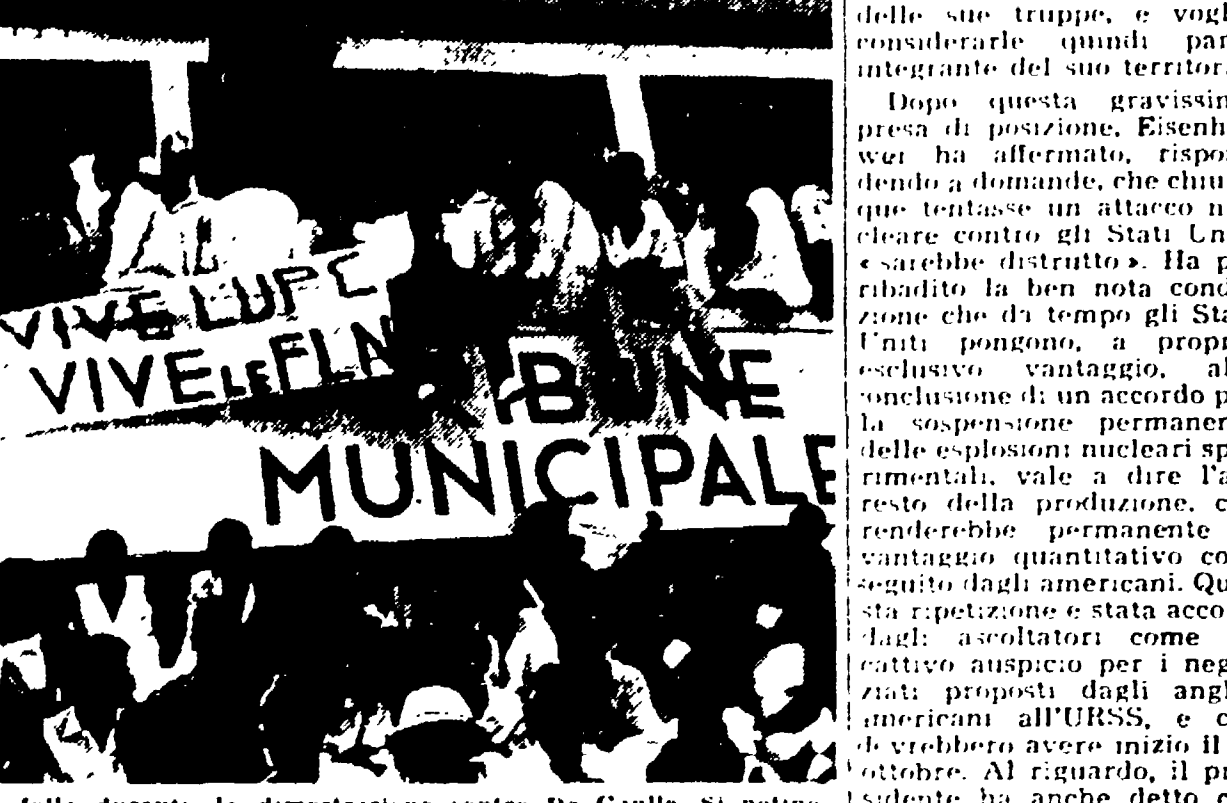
VIVE LUPC
VIVE LE FLN
TRIBUNE
MUNICIPALE

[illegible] folla durante le dimostrazioni contro De Gaulle. Si notano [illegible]

delle sue truppe, e vogl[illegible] considerarle quindi par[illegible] integrante del suo territor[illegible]

Dopo questa gravissim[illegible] presa di posizione, Eisenh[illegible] wer ha affermato, rispo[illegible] dendo a domande, che chiu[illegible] que tentasse un attacco n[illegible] cleare contro gli Stati Un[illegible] « sarebbe distrutto ». Ha p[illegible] ribadito la ben nota cond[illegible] zione che da tempo gli Sta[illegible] Uniti pongono, a propr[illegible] esclusivo vantaggio, al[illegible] conclusione di un accordo p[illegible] la sospensione permaner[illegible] delle esplosioni nucleari sp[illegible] rimentali, vale a dire l'a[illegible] resto della produzione, c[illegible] renderebbe permanente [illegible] vantaggio quantitativo co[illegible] seguito dagli americani. Qu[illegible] sta ripetizione è stata acco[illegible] dagli ascoltatori come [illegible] cattivo auspicio per i neg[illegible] ziati proposti dagli angl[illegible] americani all'URSS, e c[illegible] dovrebbero avere inizio il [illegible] ottobre. Al riguardo, il pr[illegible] sidente ha anche detto c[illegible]